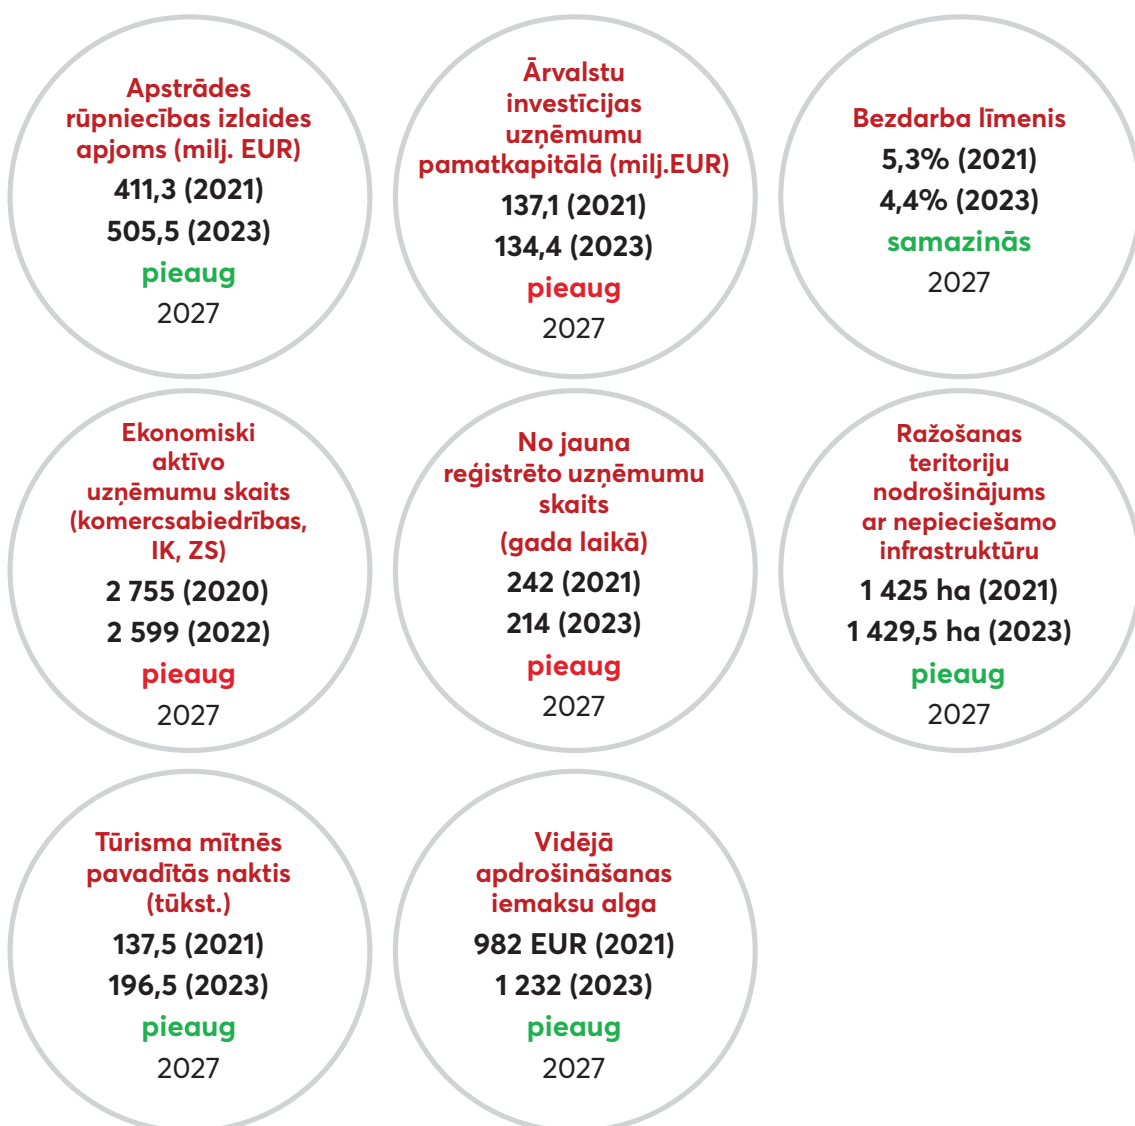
Apstrādes rūpniecības izlaides apjoms (milj. EUR)
411,3 (2021)
505,5 (2023)
pieaug
2027

Ārvalstu investīcijas uzņēmumu pamatkapitālā (milj.EUR)
137,1 (2021)
134,4 (2023)
pieaug
2027

Bezdarba līmenis
5,3% (2021)
4,4% (2023)
samazinās
2027

Ekonomiski aktīvo uzņēmumu skaits (komercsabiedrības, IK, ZS)
2 755 (2020)
2 599 (2022)
pieaug
2027

No jauna reģistrēto uzņēmumu skaits
(gada laikā)
242 (2021)
214 (2023)
pieaug
2027

Ražošanas teritoriju nodrošinājums ar nepieciešamo infrastruktūru
1 425 ha (2021)
1 429,5 ha (2023)
pieaug
2027

Tūrisma mītnēs pavadītās naktis (tūkst.)
137,5 (2021)
196,5 (2023)
pieaug
2027

Vidējā apdrošināšanas iemaksu alga
982 EUR (2021)
1 232 (2023)
pieaug
2027